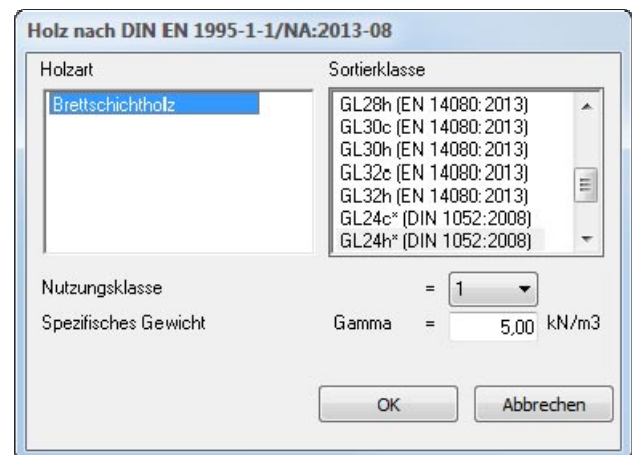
Holz nach DIN EN 1995-1-1/NA:2013-08

Holzart
Brettschichtholz

Sortierklasse
GL28h (EN 14080:2013)
GL30c (EN 14080:2013)
GL30h (EN 14080:2013)
GL32c (EN 14080:2013)
GL32h (EN 14080:2013)
GL24c* (DIN 1052:2008)
GL24h* (DIN 1052:2008)

Nutzungsklasse = 1
Spezifisches Gewicht Gamma = 5,00 kN/m3

OK
Abbrechen